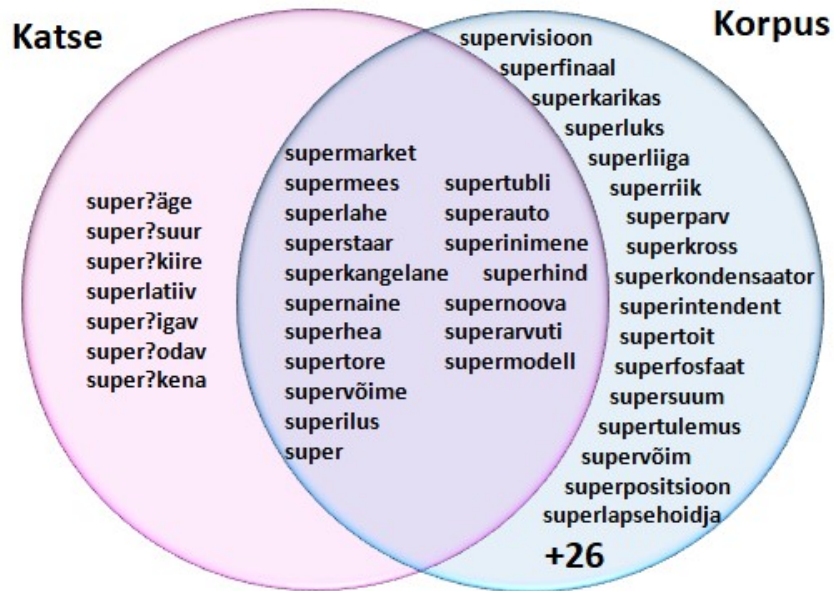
Katse

Korpus

super?äge
super?suur
super?kiire
superlatiiv
super?igav
super?odav
super?kena

supermarket
supermees
superlahe
superstaar
superkangelane
supernaine
superhea
supertore
supervõime
superilus
super

supertubli
superauto
superinimene
superhind
supernoova
superarvuti
supermodell

supervisioon
superfinaal
superkarikas
superluks
superliiga
superriik
superparv
superkross
superkondensaator
superintendent
supertoit
superfosfaat
supersuum
supertulemus
supervõim
superpositsioon
superlapsehoidja
+26